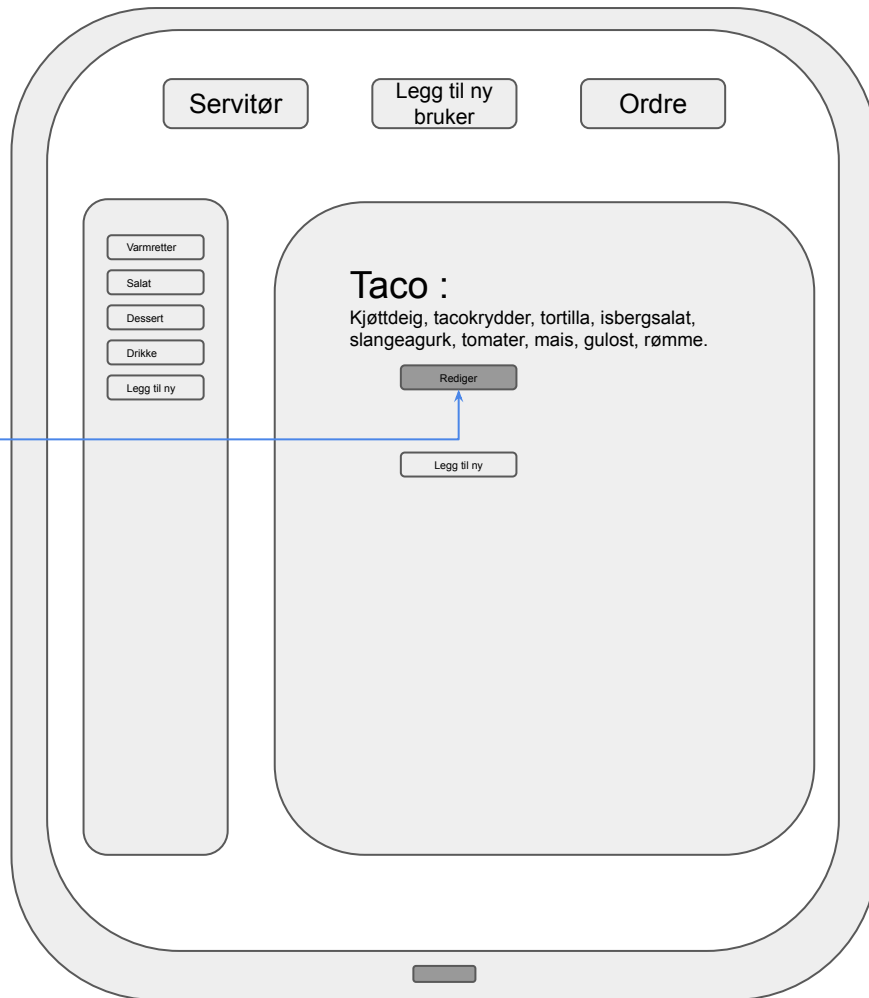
Servitør

Legg til ny bruker

Ordre

Varmretter

Salat

Dessert

Drikke

Legg til ny

Taco :
Kjøttdeig, tacokrydder, tortilla, isbergsalat, slangeagurk, tomater, mais, gulost, rømme.

Rediger

Legg til ny